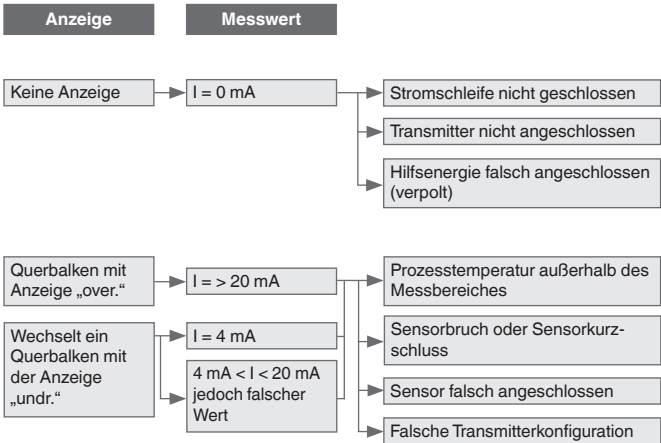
Anzeige

Messwert

Keine Anzeige

I = 0 mA

Stromschleife nicht geschlossen

Transmitter nicht angeschlossen

Hilfsenergie falsch angeschlossen (verpolt)

Querbalken mit Anzeige „over.“

I = > 20 mA

Prozesstemperatur außerhalb des Messbereiches

Wechselt ein Querbalken mit der Anzeige „undr.“

I = 4 mA

Sensorbruch oder Sensorkurzschluss

4 mA < I < 20 mA jedoch falscher Wert

Sensor falsch angeschlossen

Falsche Transmitterkonfiguration